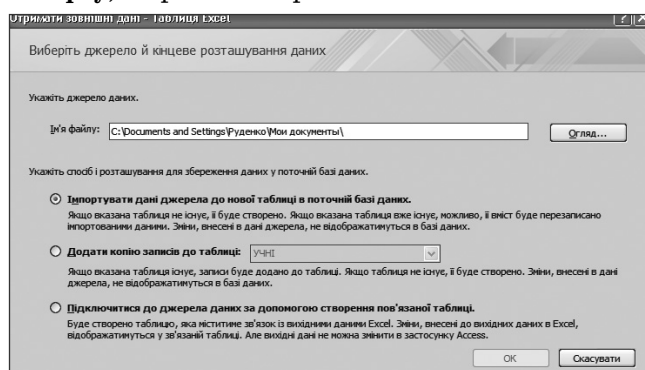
Отримати зовнішні дані - Таблиця Excel

Виберіть джерело й кінцеве розташування даних

Укажіть джерело даних.

Ім'я файлу: C:\Documents and Settings\Руденко\Мои документы\

Огляд...

Укажіть спосіб і розташування для збереження даних у поточній базі даних.

Імпортувати дані джерела до нової таблиці в поточній базі даних.
Якщо вказана таблиця не існує, її буде створено. Якщо вказана таблиця вже існує, можливо, її вміст буде перезаписано імпортованими даними. Зміни, внесені в дані джерела, не відображатимуться в базі даних.

Додати копію записів до таблиці: УЧНІ
Якщо вказана таблиця існує, записи буде додано до таблиці. Якщо таблиця не існує, її буде створено. Зміни, внесені в дані джерела, не відображатимуться в базі даних.

Підключитися до джерела даних за допомогою створення пов'язаної таблиці.
Буде створено таблицю, яка міститиме зв'язок із вихідними даними Excel. Зміни, внесені до вихідних даних в Excel, відображатимуться у зв'язаній таблиці. Але вихідні дані не можна змінити в застосунку Access.

OK

Скасувати